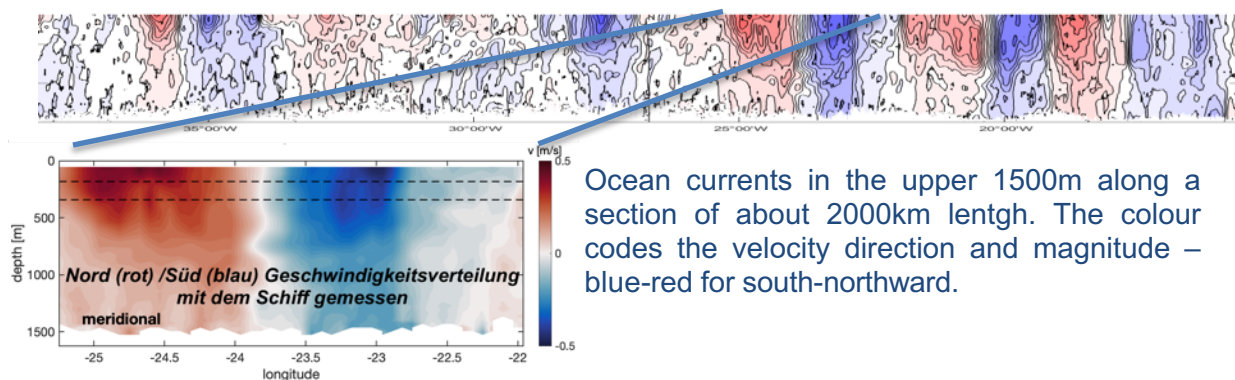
35°00'W
30°00'W
25°00'W
20°00'W

v [m/s]
0.5
0
-0.5

0
500
1000
1500
depth [m]

Nord (rot) /Süd (blau) Geschwindigkeitsverteilung mit dem Schiff gemessen

meridional

-25
-24.5
-24
-23.5
-23
-22.5
-22
longitude

Ocean currents in the upper 1500m along a section of about 2000km lentgh. The colour codes the velocity direction and magnitude – blue-red for south-northward.